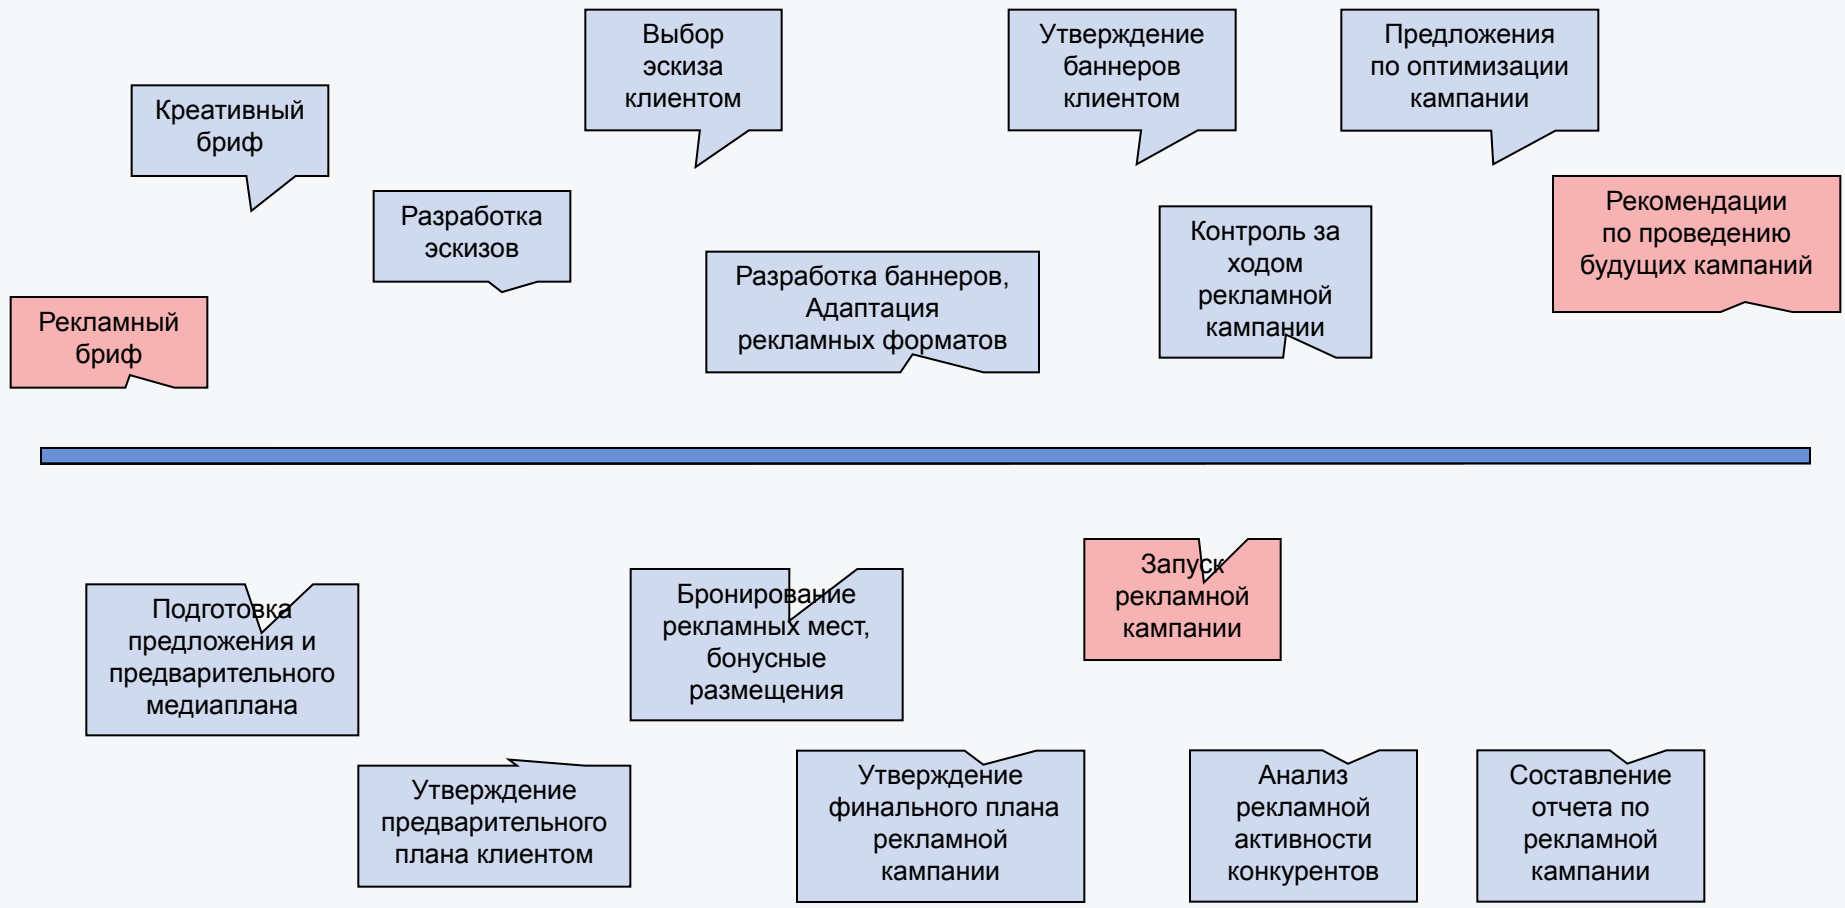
Выбор эскиза клиентом

Утверждение баннеров клиентом

Предложения по оптимизации кампании

Креативный бриф

Разработка эскизов

Рекомендации по проведению будущих кампаний

Контроль за ходом рекламной кампании

Разработка баннеров, Адаптация рекламных форматов

Рекламный бриф

Подготовка предложения и предварительного медиаплана

Бронирование рекламных мест, бонусные размещения

Запуск рекламной кампании

Утверждение предварительного плана клиентом

Утверждение финального плана рекламной кампании

Анализ рекламной активности конкурентов

Составление отчета по рекламной кампании